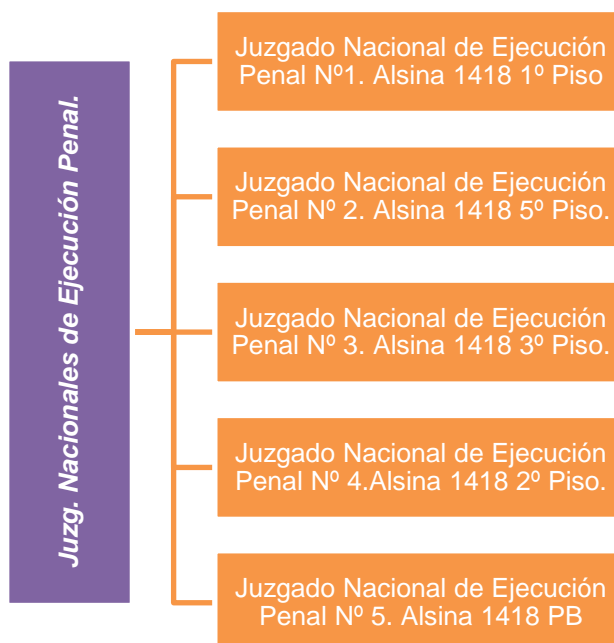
Juzg. Nacionales de Ejecución Penal.

Juzgado Nacional de Ejecución Penal Nº1. Alsina 1418 1º Piso

Juzgado Nacional de Ejecución Penal Nº 2. Alsina 1418 5º Piso.

Juzgado Nacional de Ejecución Penal Nº 3. Alsina 1418 3º Piso.

Juzgado Nacional de Ejecución Penal Nº 4.Alsina 1418 2º Piso.

Juzgado Nacional de Ejecución Penal Nº 5. Alsina 1418 PB